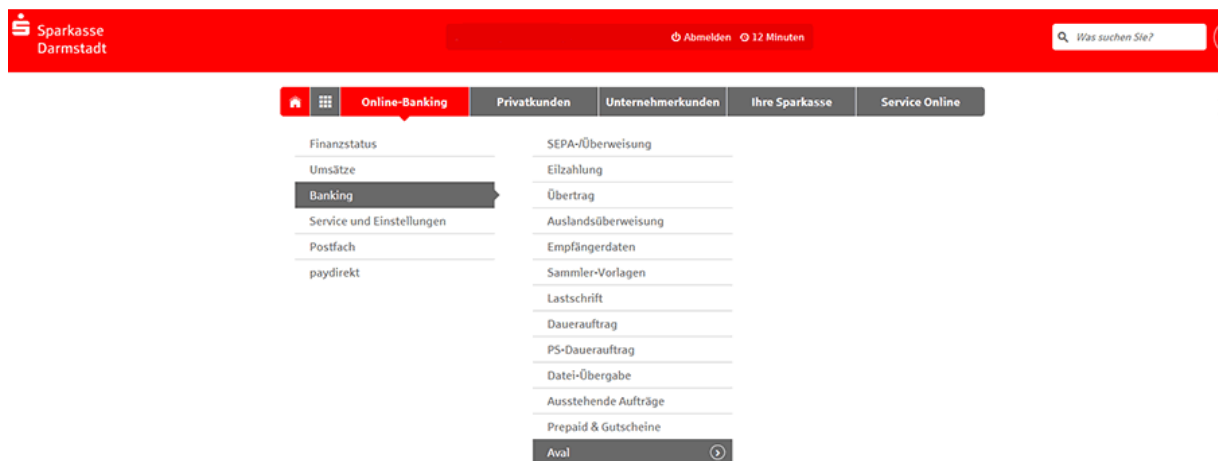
Sparkasse Darmstadt

Abmelden 12 Minuten

Was suchen Sie?

Online-Banking | Privatkunden | Unternehmerkunden | Ihre Sparkasse | Service Online

Finanzstatus
Umsätze
Banking
Service und Einstellungen
Postfach
paydirekt

SEPA-/Überweisung
Eilzahlung
Übertrag
Auslandsüberweisung
Empfängerdaten
Sammler-Vorlagen
Lastschrift
Dauerauftrag
PS-Dauerauftrag
Datei-Übergabe
Ausstehende Aufträge
Prepaid & Gutscheine
Aval